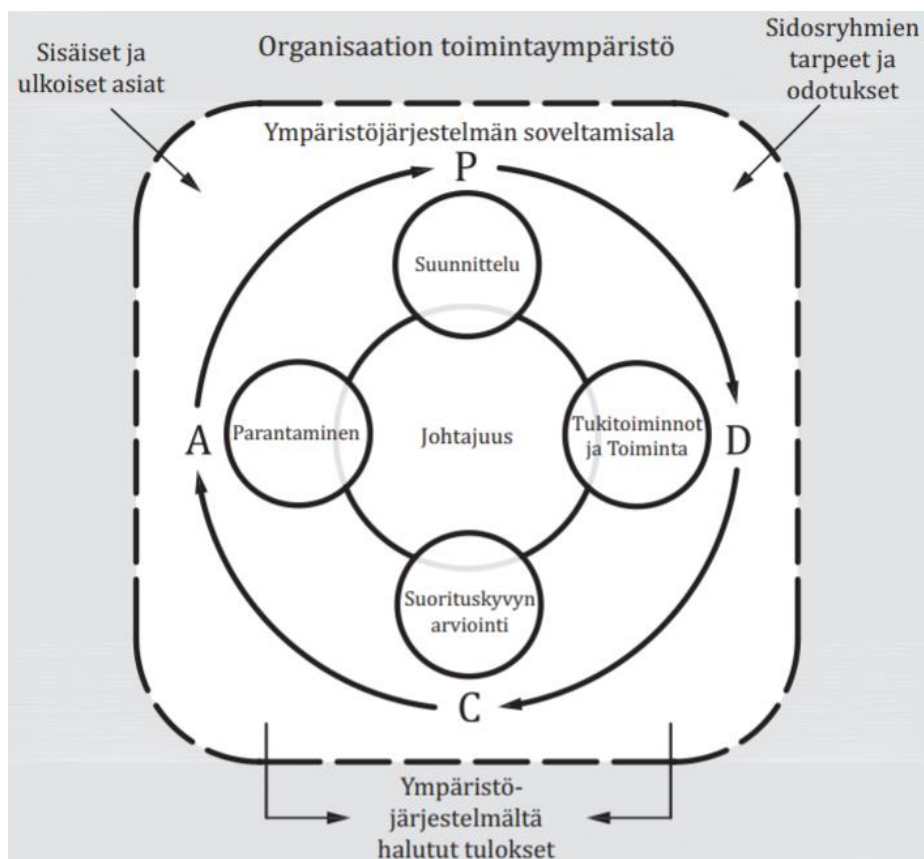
Sisäiset ja ulkoiset asiat

Organisaation toimintaympäristö

Sidosryhmien tarpeet ja odotukset

Ympäristöjärjestelmän soveltamisala

P

Suunnittelu

A

Parantaminen

Johtajuus

Tukitoiminnot ja Toiminta

D

Suorituskyvyn arviointi

C

Ympäristö-järjestelmältä halutut tulokset